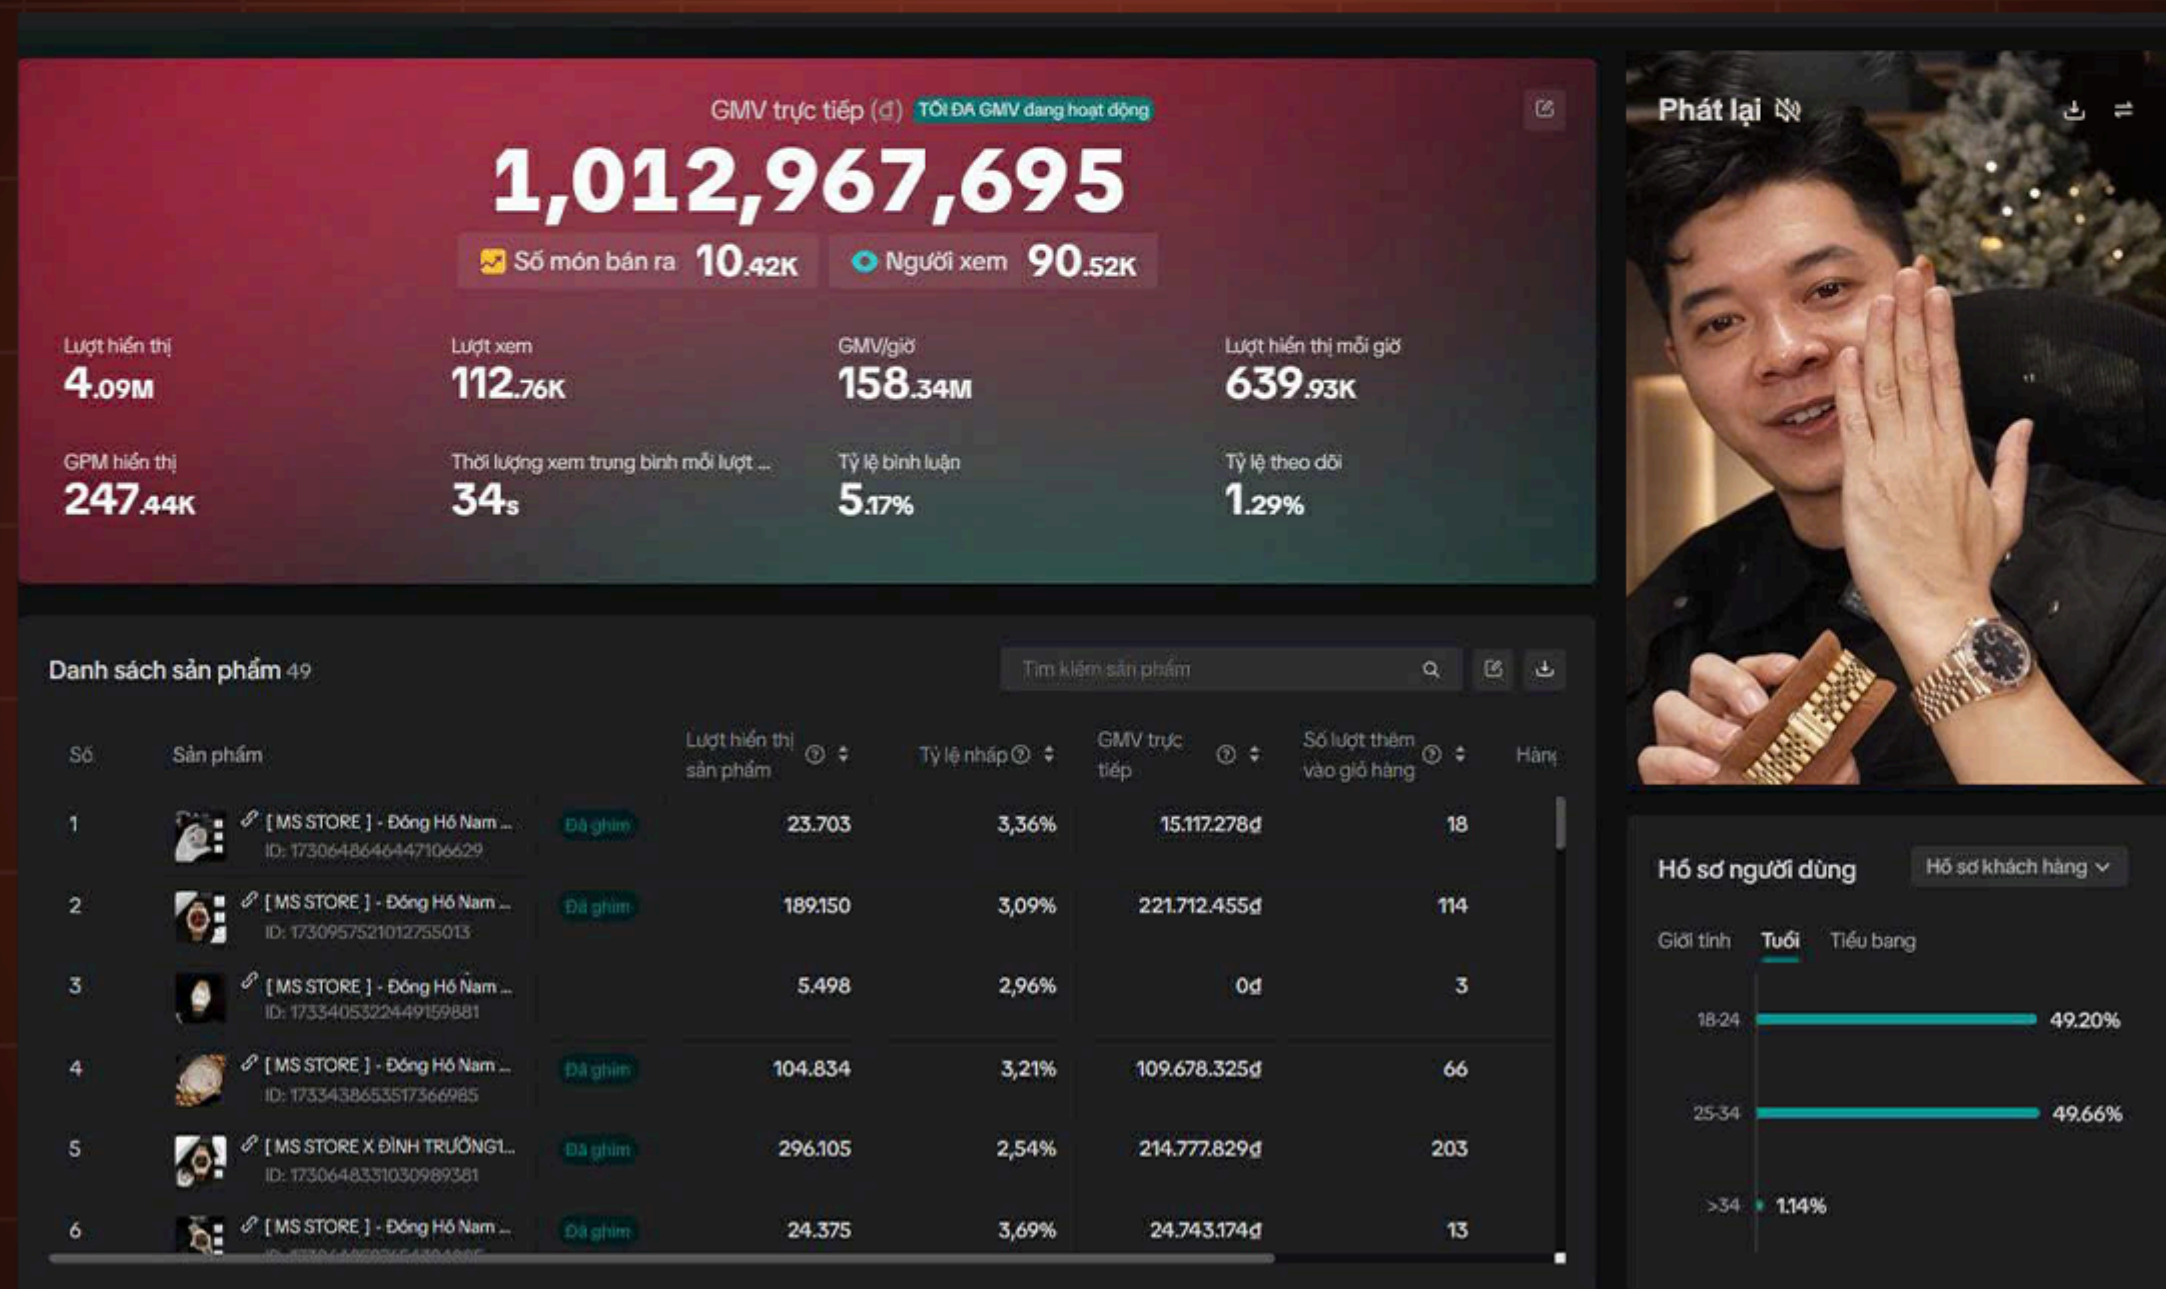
GMV trực tiếp (đ) TỐI ĐA GMV đang hoạt động

1,012,967,695

Số món bán ra 10.42K   Người xem 90.52K

Lượt hiển thị
4.09M

Lượt xem
112.76K

GMV/giờ
158.34M

Lượt hiển thị mỗi giờ
639.93K

GPM hiển thị
247.44K

Thời lượng xem trung bình mỗi lượt ...
34s

Tỷ lệ bình luận
5.17%

Tỷ lệ theo dõi
1.29%

Phát lại

Danh sách sản phẩm 49

Tìm kiếm sản phẩm

| Số | Sản phẩm | | Lượt hiển thị sản phẩm | Tỷ lệ nhấp | GMV trực tiếp | Số lượt thêm vào giỏ hàng | Hàng |
|---|---|---|---|---|---|---|---|
| 1 | [ MS STORE ] - Đồng Hồ Nam ... ID: 1730648646447106629 | Đã ghim | 23.703 | 3,36% | 15.117.278đ | 18 | |
| 2 | [ MS STORE ] - Đồng Hồ Nam ... ID: 1730957521012755013 | Đã ghim | 189.150 | 3,09% | 221.712.455đ | 114 | |
| 3 | [ MS STORE ] - Đồng Hồ Nam ... ID: 1733405322449159881 | | 5.498 | 2,96% | 0đ | 3 | |
| 4 | [ MS STORE ] - Đồng Hồ Nam ... ID: 1733438653517366985 | Đã ghim | 104.834 | 3,21% | 109.678.325đ | 66 | |
| 5 | [ MS STORE X ĐÌNH TRƯỜNG1... ID: 1730648331030989381 | Đã ghim | 296.105 | 2,54% | 214.777.829đ | 203 | |
| 6 | [ MS STORE ] - Đồng Hồ Nam ... ID: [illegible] | Đã ghim | 24.375 | 3,69% | 24.743.174đ | 13 | |

Hồ sơ người dùng   Hồ sơ khách hàng

Giới tính   Tuổi   Tiểu bang

18-24 49.20%
25-34 49.66%
>34 1.14%